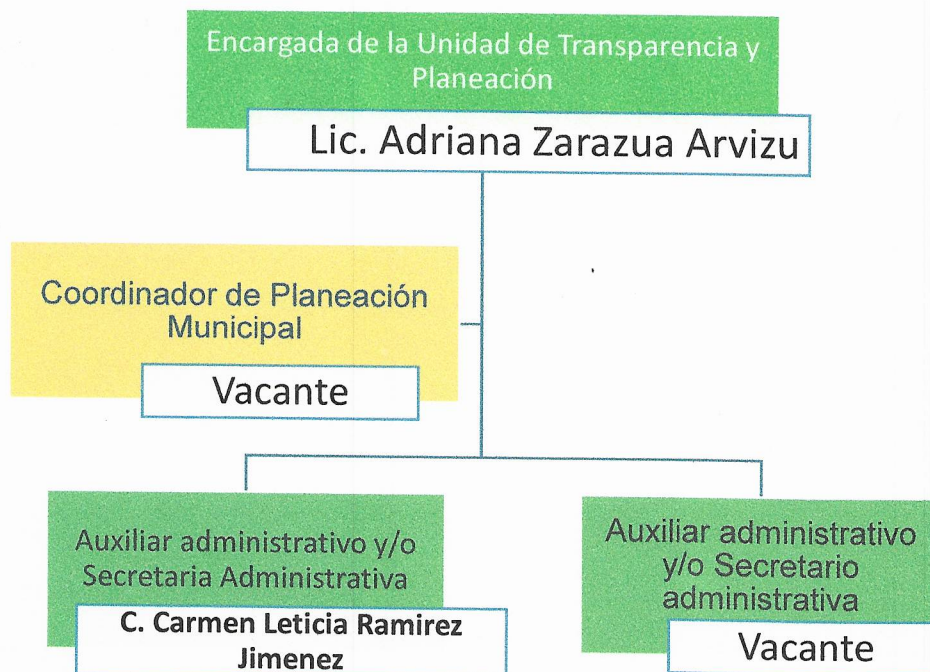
Encargada de la Unidad de Transparencia y Planeación

Lic. Adriana Zarazua Arvizu

Coordinador de Planeación Municipal

Vacante

Auxiliar administrativo y/o Secretaria Administrativa

C. Carmen Leticia Ramirez Jimenez

Auxiliar administrativo y/o Secretario administrativa

Vacante